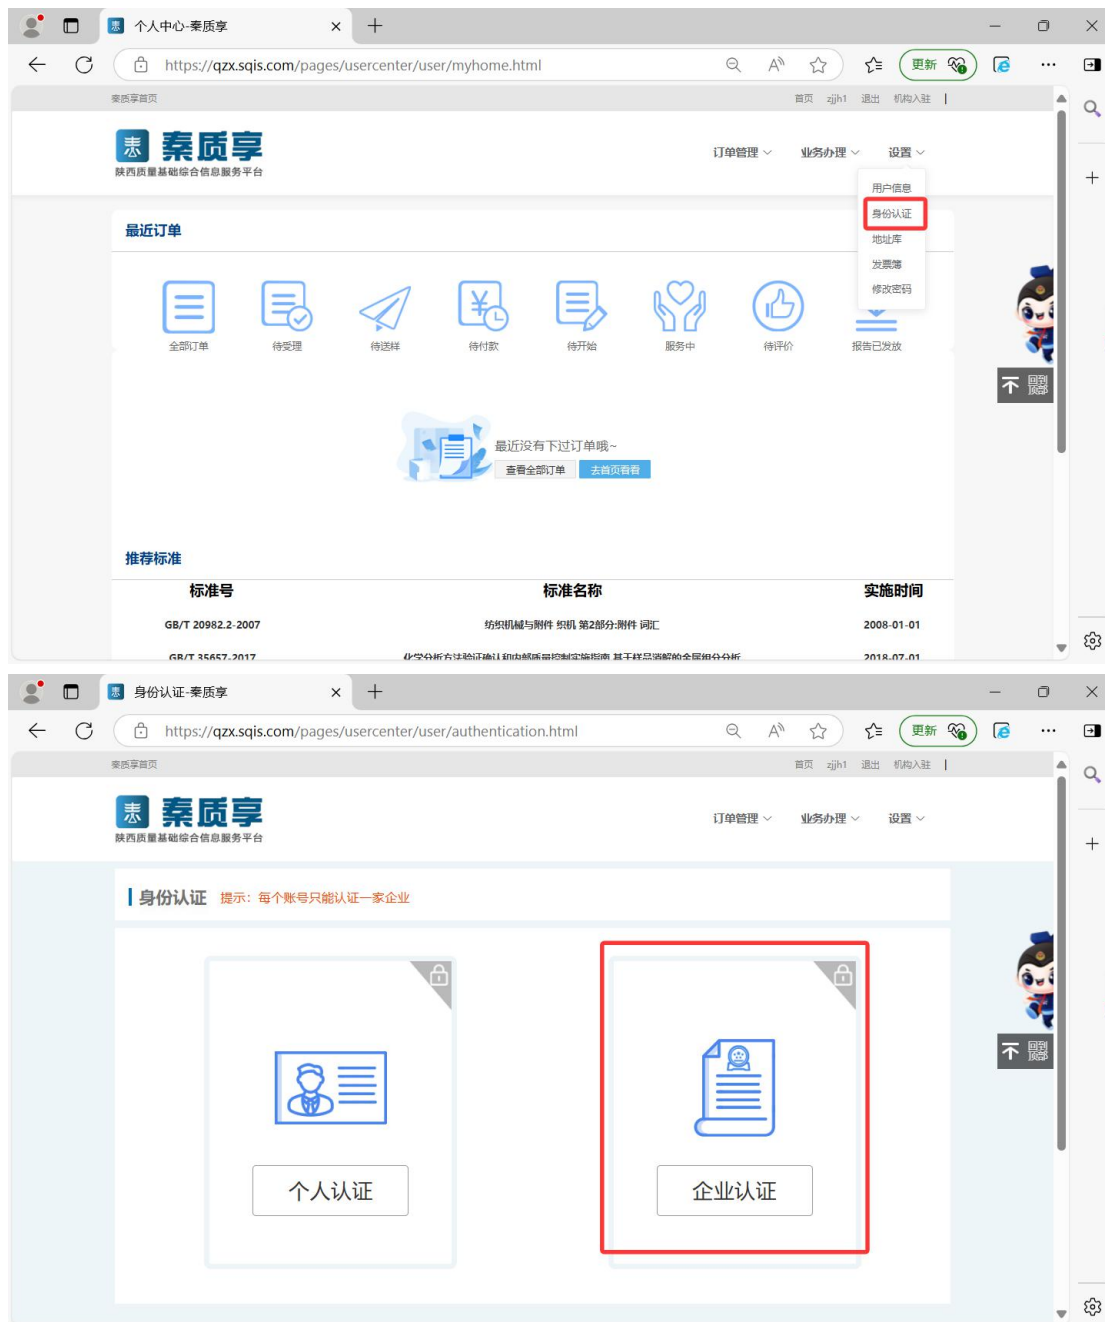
个人中心-秦质享

https://qzx.sqis.com/pages/usercenter/user/myhome.html

更新

秦质享首页

首页 zjjh1 退出 机构入驻

秦质享
陕西质量基础综合信息服务平台

订单管理 业务办理 设置

用户信息
身份认证
地址库
发票簿
修改密码

最近订单

全部订单 待受理 待送样 待付款 待开始 服务中 待评价 报告已发放

最近没有下过订单哦~
查看全部订单 去首页看看

推荐标准

| 标准号 | 标准名称 | 实施时间 |
|---|---|---|
| GB/T 20982.2-2007 | 纺织机械与附件 织机 第2部分:附件 词汇 | 2008-01-01 |
| GB/T 35657-2017 | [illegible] | 2018-07-01 |

身份认证-秦质享

https://qzx.sqis.com/pages/usercenter/user/authentication.html

更新

秦质享首页

首页 zjjh1 退出 机构入驻

秦质享
陕西质量基础综合信息服务平台

订单管理 业务办理 设置

身份认证 提示：每个账号只能认证一家企业

个人认证

企业认证